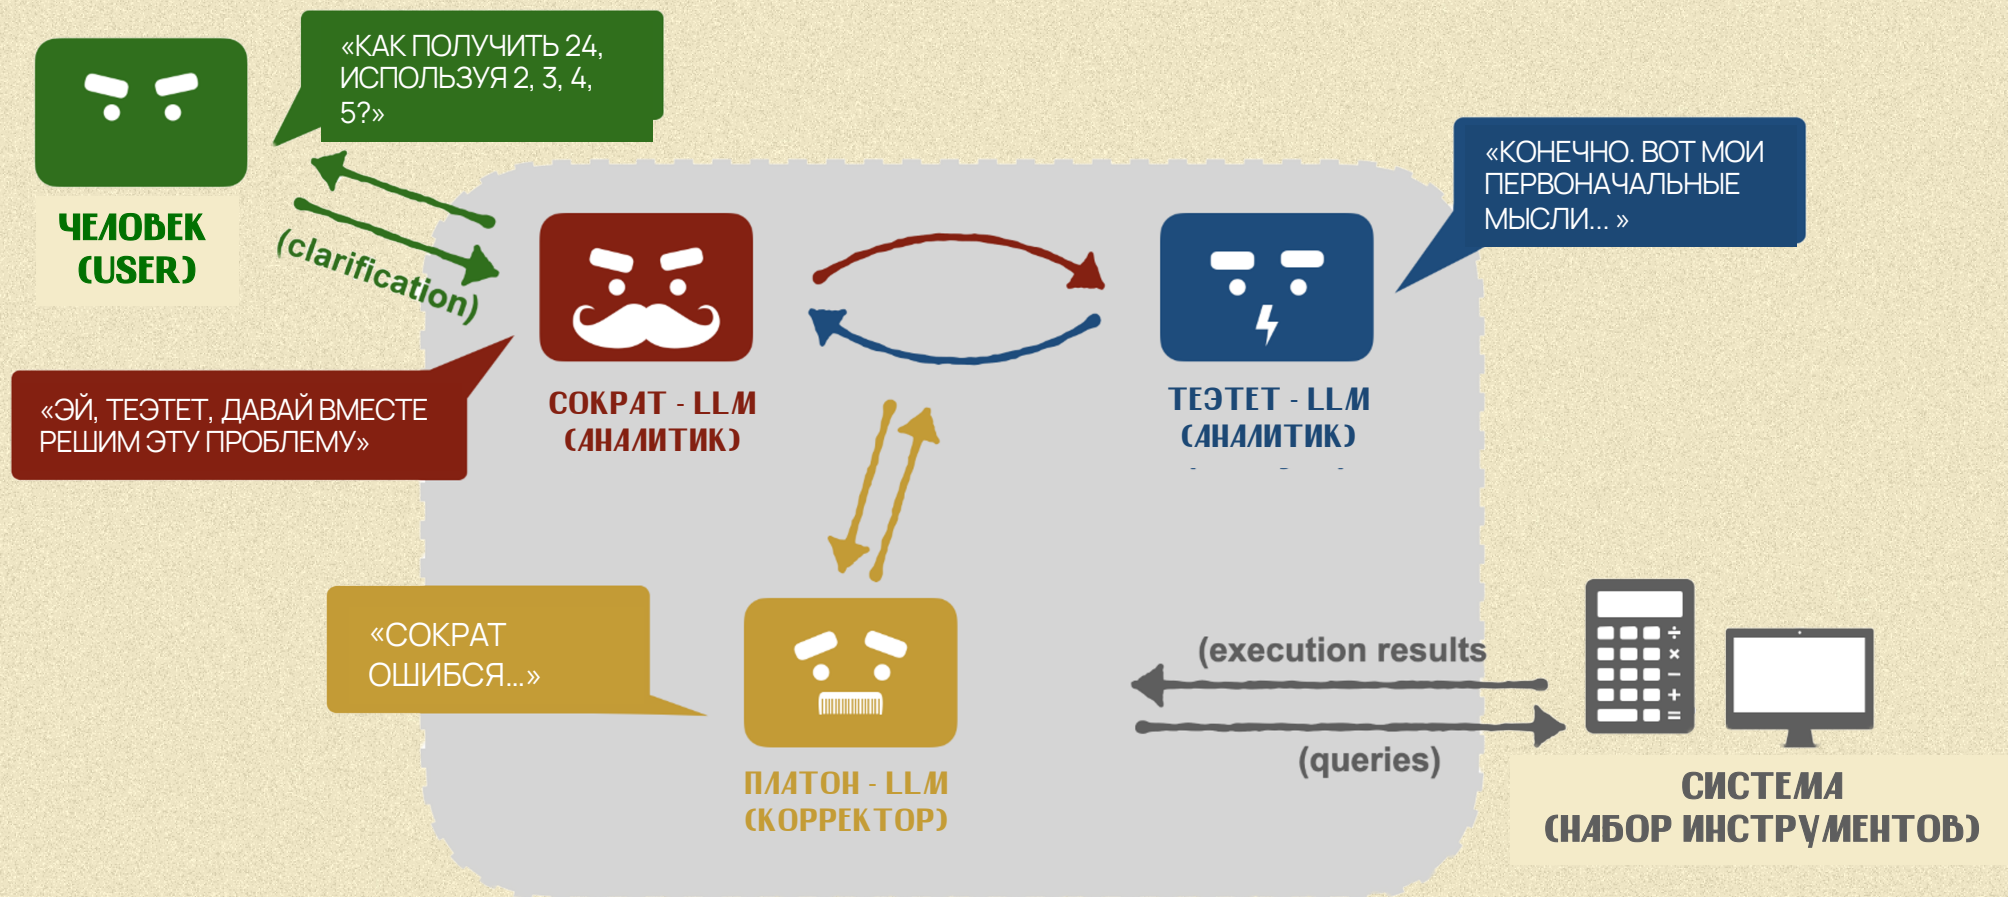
«КАК ПОЛУЧИТЬ 24, ИСПОЛЬЗУЯ 2, 3, 4, 5?»

ЧЕЛОВЕК (USER)

(clarification)

«ЭЙ, ТЕЭТЕТ, ДАВАЙ ВМЕСТЕ РЕШИМ ЭТУ ПРОБЛЕМУ»

СОКРАТ - LLM (АНАЛИТИК)

«КОНЕЧНО. ВОТ МОИ ПЕРВОНАЧАЛЬНЫЕ МЫСЛИ... »

ТЕЭТЕТ - LLM (АНАЛИТИК)

«СОКРАТ ОШИБСЯ...»

ПЛАТОН - LLM (КОРРЕКТОР)

(execution results

(queries)

СИСТЕМА (НАБОР ИНСТРУМЕНТОВ)